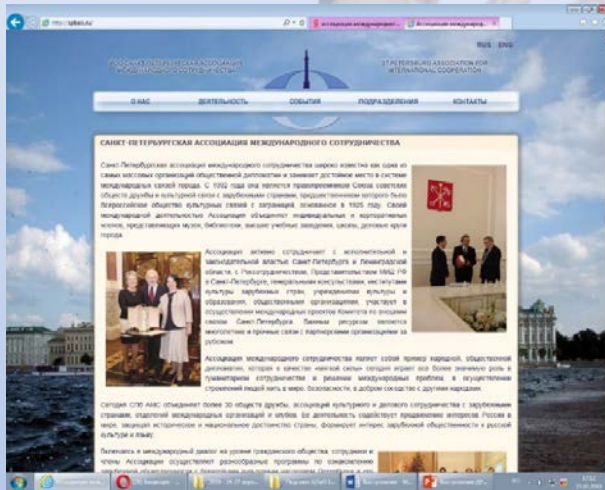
http://spbiac.ru/

Ассоциация международ...

Ассоциация международ...

RUS ENG

САНКТ-ПЕТЕРБУРГСКАЯ АССОЦИАЦИЯ МЕЖДУНАРОДНОГО СОТРУДНИЧЕСТВА

ST.PETERSBURG ASSOCIATION FOR INTERNATIONAL COOPERATION

О НАС

ДЕЯТЕЛЬНОСТЬ

СОБЫТИЯ

ПОДРАЗДЕЛЕНИЯ

КОНТАКТЫ

САНКТ-ПЕТЕРБУРГСКАЯ АССОЦИАЦИЯ МЕЖДУНАРОДНОГО СОТРУДНИЧЕСТВА

Санкт-Петербургская ассоциация международного сотрудничества широко известна как одна из самых массовых организаций общественной дипломатии и занимает достойное место в системе международных связей города. С 1992 года она является правопреемником Союза советских обществ дружбы и культурной связи с зарубежными странами, предшественником которого было Всероссийское общество культурных связей с заграницей, основанное в 1925 году. Своей международной деятельностью Ассоциация объединяет индивидуальных и корпоративных членов, представляющих музеи, библиотеки, высшие учебные заведения, школы, деловые круги города.

Ассоциация активно сотрудничает с исполнительной и законодательной властью Санкт-Петербурга и Ленинградской области, с Россотрудничеством, Представительством МИД РФ в Санкт-Петербурге, генеральными консульствами, институтами культуры зарубежных стран, учреждениями культуры и образования, общественными организациями, участвует в осуществлении международных проектов Комитета по внешним связям Санкт-Петербурга. Главным ресурсом являются многолетние и прочные связи с партнерскими организациями за рубежом.

Ассоциация международного сотрудничества являет собой пример народной, общественной дипломатии, которая в качестве «мягкой силы» сегодня играет все более значимую роль в гуманитарном сотрудничестве и решении международных проблем, в осуществлении стремлений людей жить в мире, безопасности, в добром соседстве с другими народами.

Сегодня СПб АМС объединяет более 30 обществ дружбы, ассоциаций культурного и делового сотрудничества с зарубежными странами, отделений международных организаций и клубов. Ее деятельность содействует продвижению интересов России в мире, защищает историческое и национальное достоинство страны, формирует интерес зарубежной общественности к русской культуре и языку.

Включаясь в международный диалог на уровне гражданского общества, сотрудники и члены Ассоциации осуществляют разнообразные программы по ознакомлению зарубежной общественности с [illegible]